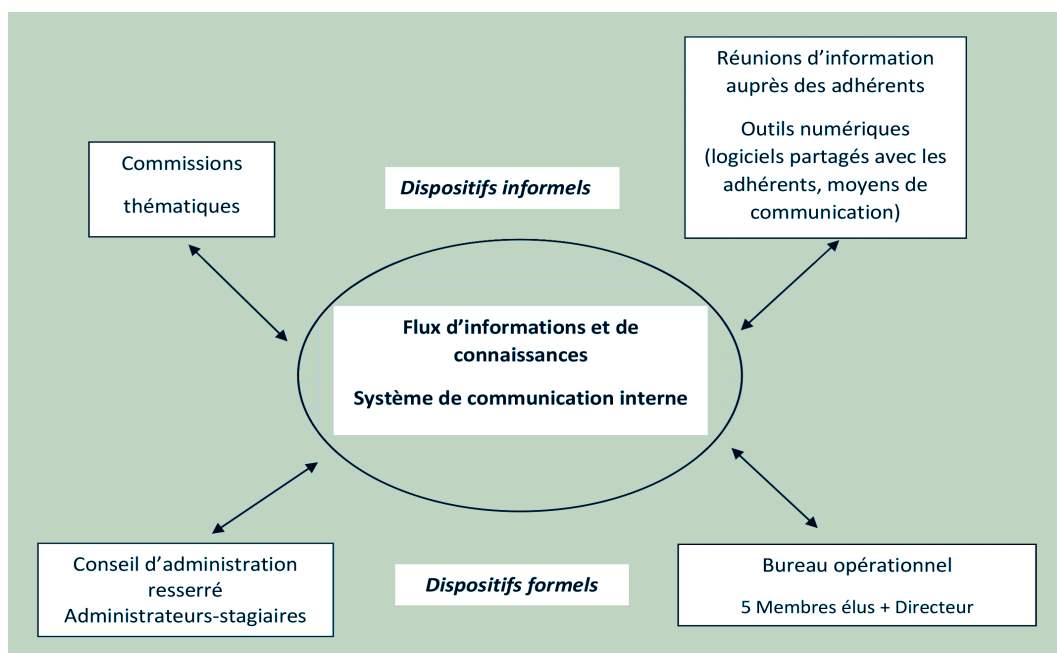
Réunions d’information auprès des adhérents

Outils numériques (logiciels partagés avec les adhérents, moyens de communication)

Commissions thématiques

Dispositifs informels

Flux d’informations et de connaissances

Système de communication interne

Conseil d’administration resserré
Administrateurs-stagiaires

Dispositifs formels

Bureau opérationnel

5 Membres élus + Directeur